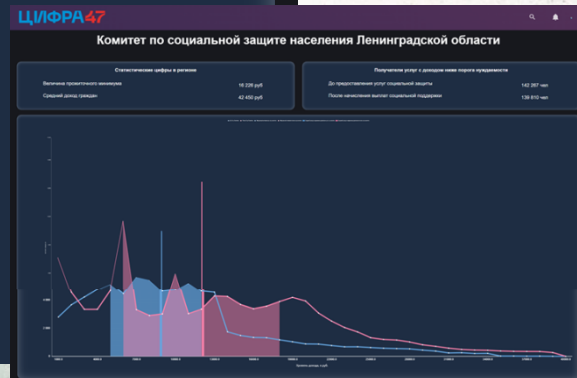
ЦИФРА47

Комитет по социальной защите населения Ленинградской области

Статистические цифры в регионе

Величина прожиточного минимума 16 226 руб

Средний доход граждан 42 450 руб

Получатели услуг с доходом ниже порога нуждаемости

До предоставления услуг социальной защиты 142 267 чел

После начисления выплат социальной поддержки 139 610 чел

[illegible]